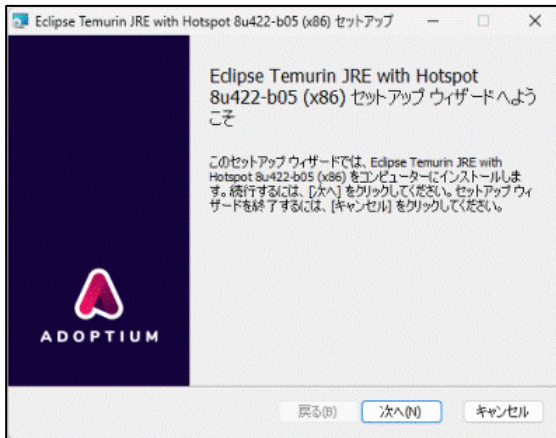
Eclipse Temurin JRE with Hotspot 8u422-b05 (x86) セットアップ

Eclipse Temurin JRE with Hotspot 8u422-b05 (x86) セットアップ ウィザードへようこそ

このセットアップ ウィザードでは、Eclipse Temurin JRE with Hotspot 8u422-b05 (x86) をコンピューターにインストールします。続行するには、[次へ] をクリックしてください。セットアップ ウィザードを終了するには、[キャンセル] をクリックしてください。

ADOPTIUM

戻る(B)
次へ(N)
キャンセル